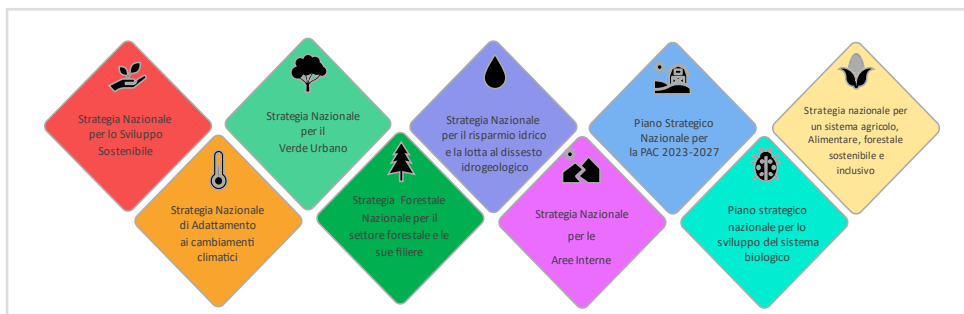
Strategia Nazionale per lo Sviluppo Sostenibile

Strategia Nazionale di Adattamento ai cambiamenti climatici

Strategia Nazionale per il Verde Urbano

Strategia Forestale Nazionale per il settore forestale e le sue filiere

Strategia Nazionale per il risparmio idrico e la lotta al dissesto idrogeologico

Strategia Nazionale per le Aree Interne

Piano Strategico Nazionale per la PAC 2023-2027

Piano strategico nazionale per lo sviluppo del sistema biologico

Strategia nazionale per un sistema agricolo, Alimentare, forestale sostenibile e inclusivo